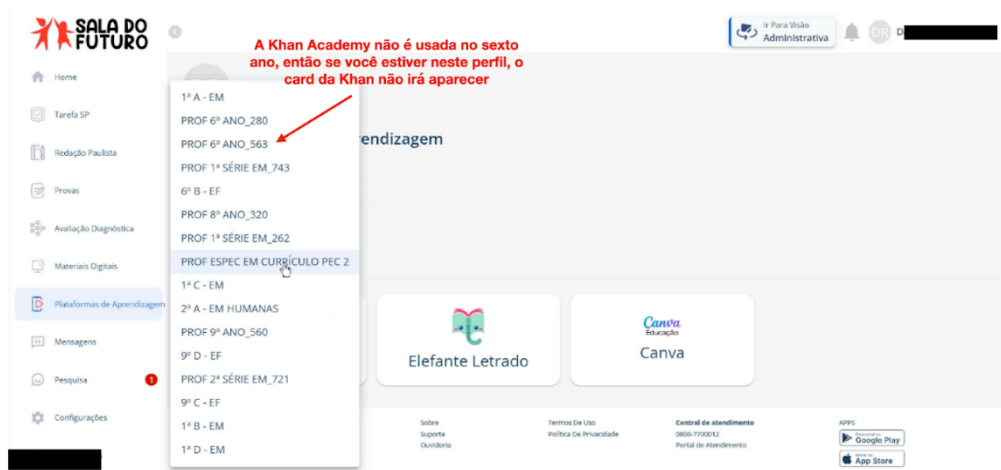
SALA DO FUTURO

Ir Para Visão
Administrativa

DR D

A Khan Academy não é usada no sexto ano, então se você estiver neste perfil, o card da Khan não irá aparecer

Home
Tarefa SP
Redação Paulista
Provas
Avaliação Diagnóstica
Materiais Digitais
Plataformas de Aprendizagem
Mensagens
Pesquisa 1
Configurações

1ª A - EM
PROF 6º ANO_280
PROF 6º ANO_563
PROF 1ª SÉRIE EM_743
6º B - EF
PROF 8º ANO_320
PROF 1ª SÉRIE EM_262
PROF ESPEC EM CURRICULO PEC 2
1ª C - EM
2ª A - EM HUMANAS
PROF 9º ANO_560
9º D - EF
PROF 2ª SÉRIE EM_721
9º C - EF
1ª B - EM
1ª D - EM

rendizagem

Elefante Letrado

Canva
Educação
Canva

Sobre
Suporte
Ouvidoria

Termos De Uso
Política De Privacidade

Central de atendimento
0800-7700012
Portal de Atendimento

APPS
Google Play
App Store